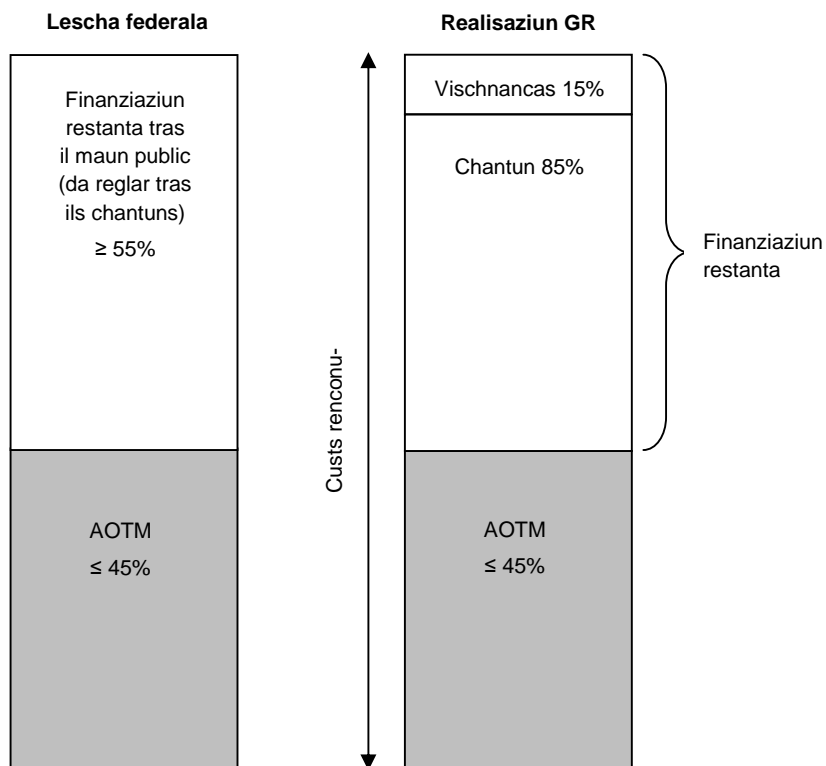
Lescha federala

Finanziaziun restanta tras il maun public (da reglar tras ils chantuns)
≥ 55%

AOTM
≤ 45%

Custs renconu-

Realisaziun GR

Vischnancas 15%

Chantun 85%

Finanziaziun restanta

AOTM
≤ 45%